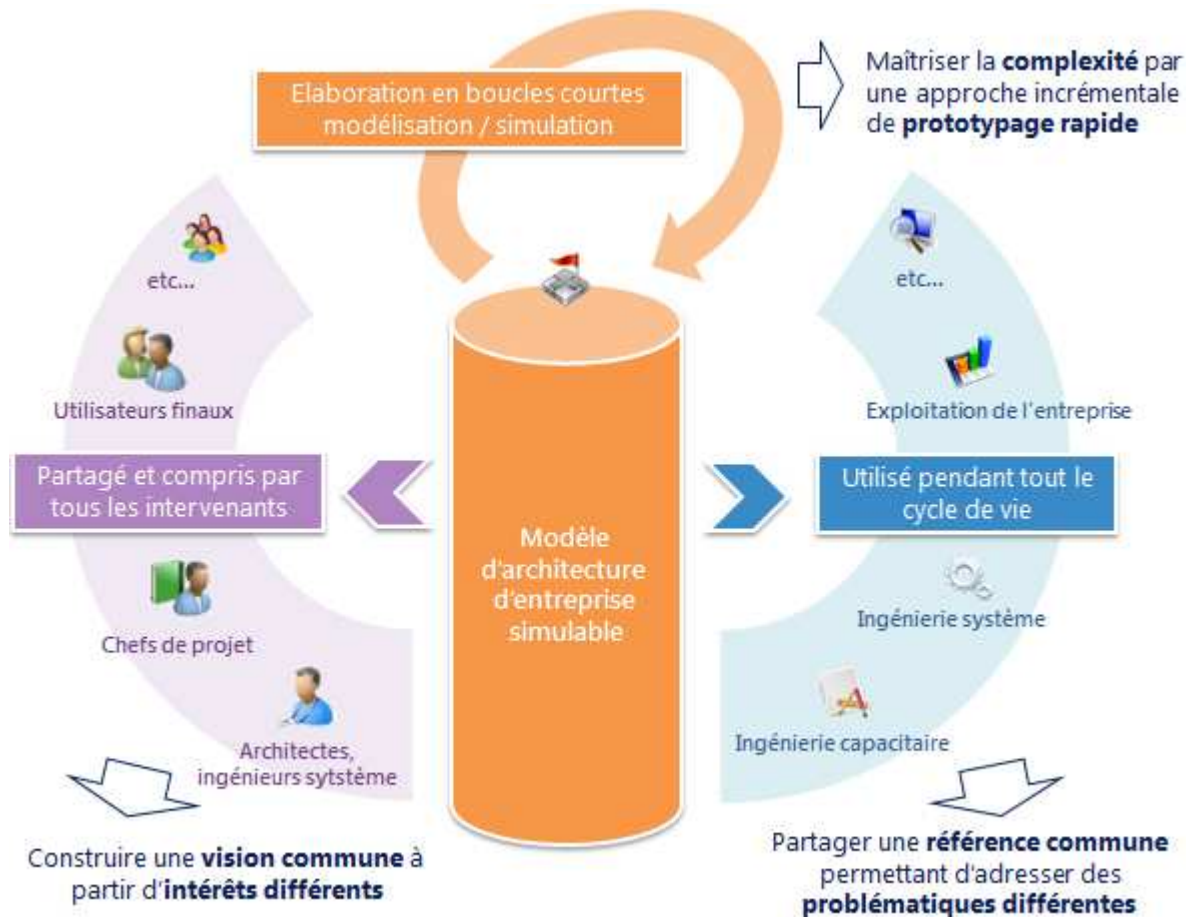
Elaboration en boucles courtes modélisation / simulation

Maîtriser la **complexité** par une approche incrémentale de **prototypage rapide**

etc...

Utilisateurs finaux

Partagé et compris par tous les intervenants

Chefs de projet

Architectes, ingénieurs sytstème

Modèle d'architecture d'entreprise simulable

etc...

Exploitation de l'entreprise

Utilisé pendant tout le cycle de vie

Ingénierie système

Ingénierie capacitaire

Construire une **vision commune** à partir d'**intérêts différents**

Partager une **référence commune** permettant d'adresser des **problématiques différentes**